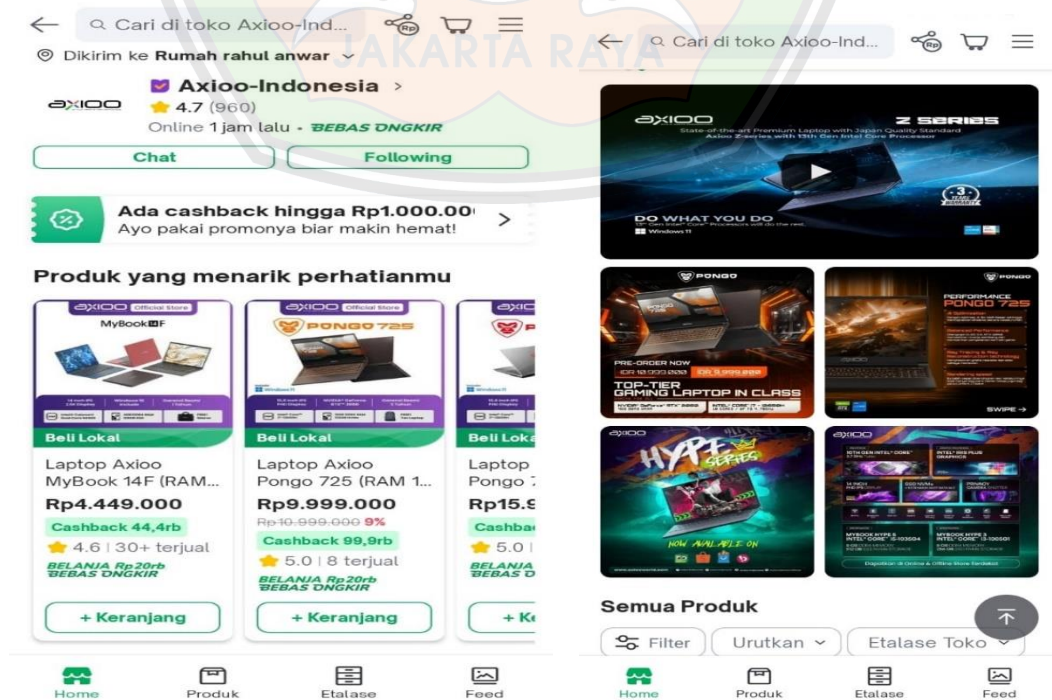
Cari di toko Axioo-Ind...

Dikirim ke Rumah rahul anwar

JAKARTA RAYA

axioo

Axioo-Indonesia >

4.7 (960)

Online 1 jam lalu • BEBAS ONGKIR

Chat

Following

Ada cashback hingga Rp1.000.00

Ayo pakai promonya biar makin hemat!

Produk yang menarik perhatianmu

AXIOO Official Store

MyBook 14F

Beli Lokal

Laptop Axioo MyBook 14F (RAM...

Rp4.449.000

Cashback 44,4rb

4.6 | 30+ terjual

BELANJA Rp20rb BEBAS ONGKIR

+ Keranjang

AXIOO Official Store

PONGO 725

Beli Lokal

Laptop Axioo Pongo 725 (RAM 1...

Rp9.999.000

Rp10.999.000 9%

Cashback 99,9rb

5.0 | 8 terjual

BELANJA Rp20rb BEBAS ONGKIR

+ Keranjang

Beli Loka

Laptop Pongo 7

Rp15.9

Cashba

5.0

BELANJA BEBAS O

+ K

Home

Produk

Etalase

Feed

Cari di toko Axioo-Ind...

axioo

Z SERIES

DO WHAT YOU DO

PONGO

PRE-ORDER NOW

TOP-TIER GAMING LAPTOP IN CLASS

PONGO

PERFORMANCE PONGO 725

SWIPE →

axioo

HYPE SERIES

NOW AVAILABLE ON

axioo

Semua Produk

Filter

Urutkan

Etalase Toko

Home

Produk

Etalase

Feed